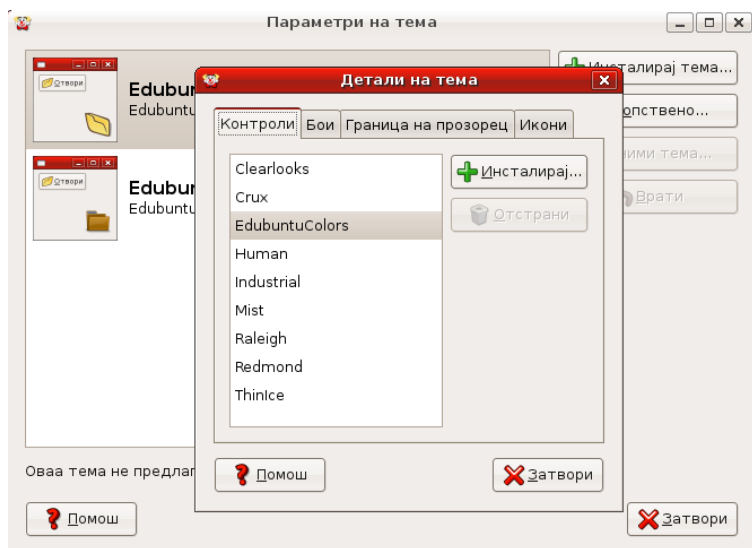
Параметри на тема

Отвори
Edubun
Edubuntu

Отвори
Edubun
Edubuntu

Инсталирај тема...
опствено...
ими тема...
Врати

Детали на тема

Контроли | Бои | Граница на прозорец | Икони

Clearlooks
Crux
EdubuntuColors
Human
Industrial
Mist
Raleigh
Redmond
ThinIce

Инсталирај...
Отстрани

Помош
Затвори

Оваа тема не предлаг

Помош
Затвори